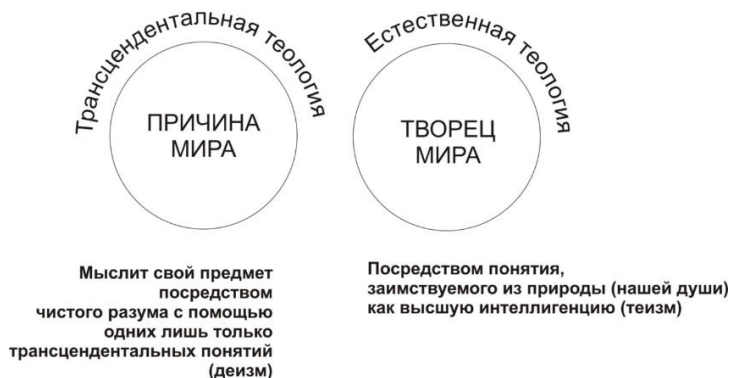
Трансцендентальная теология

ПРИЧИНА МИРА

Естественная теология

ТВОРЕЦ МИРА

Мыслит свой предмет посредством чистого разума с помощью одних лишь только трансцендентальных понятий (деизм)

Посредством понятия, заимствуемого из природы (нашей души) как высшую интеллигенцию (теизм)